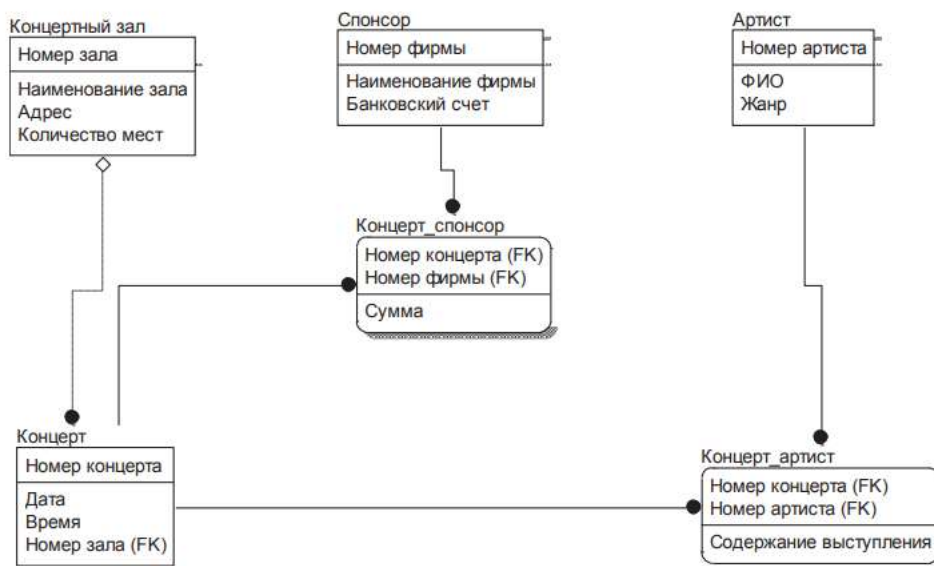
Концертный зал
Номер зала
Наименование зала
Адрес
Количество мест

Спонсор
Номер фирмы
Наименование фирмы
Банковский счет

Артист
Номер артиста
ФИО
Жанр

Концерт_спонсор
Номер концерта (FK)
Номер фирмы (FK)
Сумма

Концерт
Номер концерта
Дата
Время
Номер зала (FK)

Концерт_артист
Номер концерта (FK)
Номер артиста (FK)
Содержание выступления